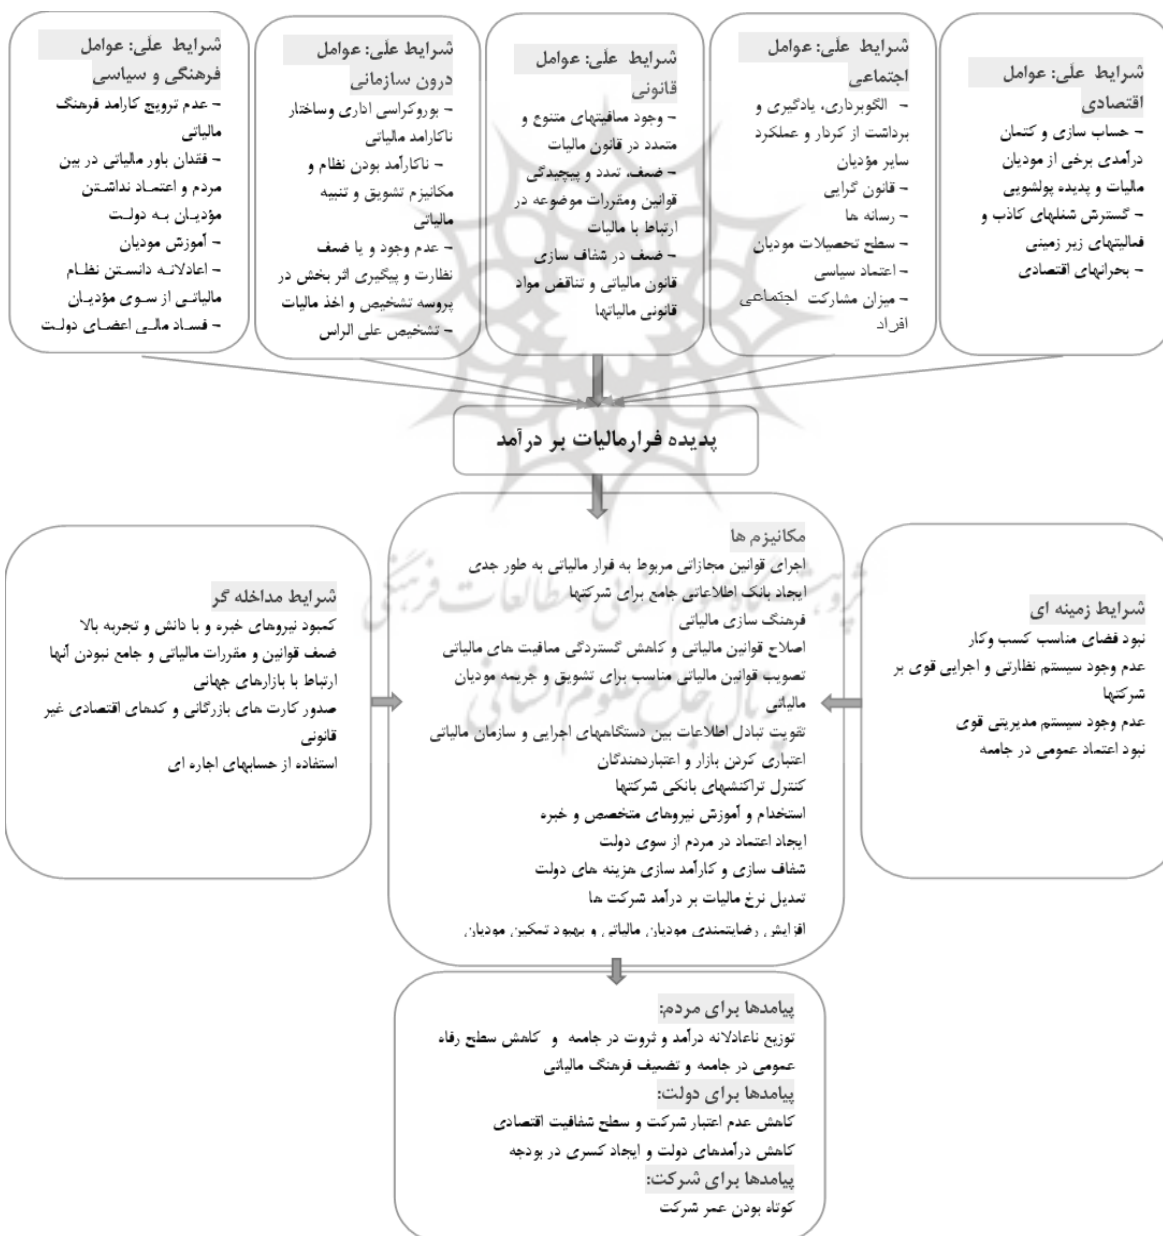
شرایط علّی: عوامل اقتصادی
- حساب سازی و کتمان درآمدی برخی از مودیان مالیات و پدیده پولشویی
- گسترش شغلهای کاذب و فعالیتهای زیر زمینی
- بحرانهای اقتصادی

شرایط علّی: عوامل اجتماعی
- الگوبرداری، یادگیری و برداشت از کردار و عملکرد سایر مؤدیان
- قانون گرایی
- رسانه ها
- سطح تحصیلات مودیان
- اعتماد سیاسی
- میزان مشارکت اجتماعی افراد

شرایط علّی: عوامل قانونی
- وجود معافیتهای متنوع و متعدد در قانون مالیات
- ضعف، تعدد و پیچیدگی قوانین و مقررات موضوعه در ارتباط با مالیات
- ضعف در شفاف سازی قانون مالیاتی و تناقض مواد قانونی مالیاتها

شرایط علّی: عوامل درون سازمانی
- بوروکراسی اداری وساختار ناکارامد مالیاتی
- ناکارآمد بودن نظام و مکانیزم تشویق و تنبیه مالیاتی
- عدم وجود و یا ضعف نظارت و پیگیری اثر بخش در پروسه تشخیص و اخذ مالیات
- تشخیص علی الراس

شرایط علّی: عوامل فرهنگی و سیاسی
- عدم ترویج کارامد فرهنگ مالیاتی
- فقدان باور مالیاتی در بین مردم و اعتماد نداشتن مؤدیان به دولت
- آموزش مودیان
- اعادلانه دانستن نظام مالیاتی از سوی مؤدیان
- فساد مالی اعضای دولت

پدیده فرارمالیات بر درآمد

شرایط زمینه ای
نبود فضای مناسب کسب وکار
عدم وجود سیستم نظارتی و اجرایی قوی بر شرکتها
عدم وجود سیستم مدیریتی قوی
نبود اعتماد عمومی در جامعه

مکانیزم ها
اجرای قوانین مجازاتی مربوط به فرار مالیاتی به طور جدی
ایجاد بانک اطلاعاتی جامع برای شرکتها
فرهنگ سازی مالیاتی
اصلاح قوانین مالیاتی و کاهش گستردگی معافیت های مالیاتی
تصویب قوانین مالیاتی مناسب برای تشویق و جریمه مودیان مالیاتی
تقویت تبادل اطلاعات بین دستگاههای اجرایی و سازمان مالیاتی
اعتباری کردن بازار و اعتبارسنجی
کنترل تراکنشهای بانکی شرکتها
استخدام و آموزش نیروهای متخصص و خبره
ایجاد اعتماد در مردم از سوی دولت
شفاف سازی و کارآمد سازی هزینه های دولت
تعدیل نرخ مالیات بر درآمد شرکت ها
افزایش رضایتمندی مودیان مالیاتی و بهبود تمکین مودیان

شرایط مداخله گر
کمبود نیروهای خبره و با دانش و تجربه بالا
ضعف قوانین و مقررات مالیاتی و جامع نبودن آنها
ارتباط با بازارهای جهانی
صدور کارت های بازرگانی و کدهای اقتصادی غیر قانونی
استفاده از حسابهای اجاره ای

پیامدها برای مردم:
توزیع ناعادلانه درآمد و ثروت در جامعه و کاهش سطح رفاه عمومی در جامعه و تضعیف فرهنگ مالیاتی
پیامدها برای دولت:
کاهش عدم اعتبار شرکت و سطح شفافیت اقتصادی
کاهش درآمدهای دولت و ایجاد کسری در بودجه
پیامدها برای شرکت:
کوتاه بودن عمر شرکت